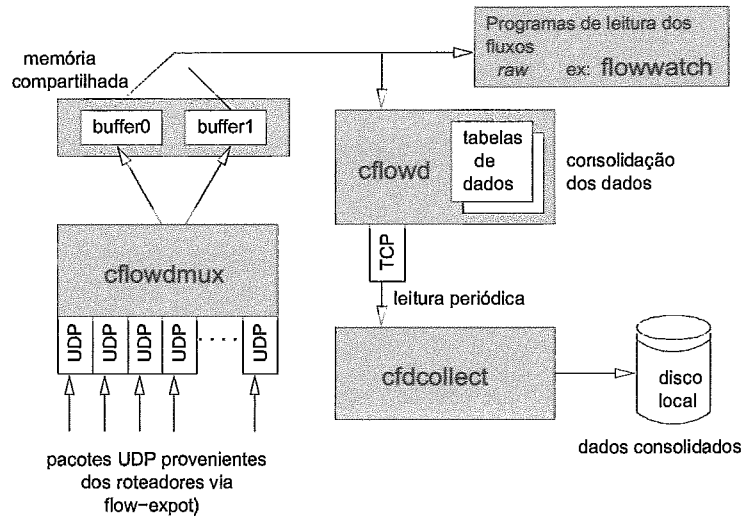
Programas de leitura dos fluxos
raw ex: flowwatch

memória compartilhada

buffer0
buffer1

cflowd
tabelas de dados
consolidação dos dados

TCP
leitura periódica

cflowdmux

UDP UDP UDP UDP . . . . UDP

cfdcollect

disco local

dados consolidados

pacotes UDP provenientes dos roteadores via flow−expot)